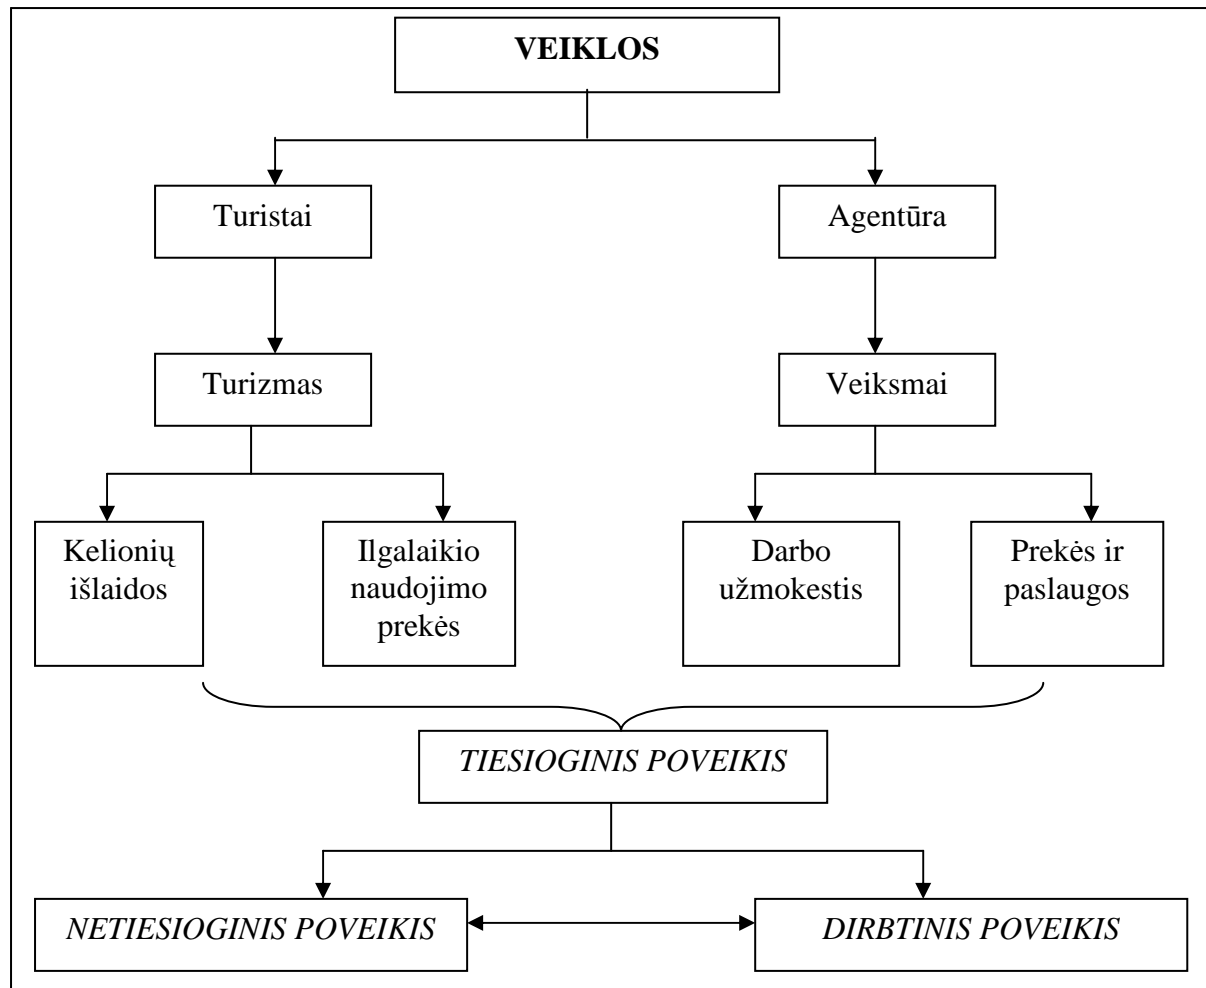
VEIKLOS

Turistai

Agentūra

Turizmas

Veiksmai

Kelionių išlaidos

Ilgalaikio naudojimo prekės

Darbo užmokestis

Prekės ir paslaugos

TIESIOGINIS POVEIKIS

NETIESIOGINIS POVEIKIS

DIRBTINIS POVEIKIS